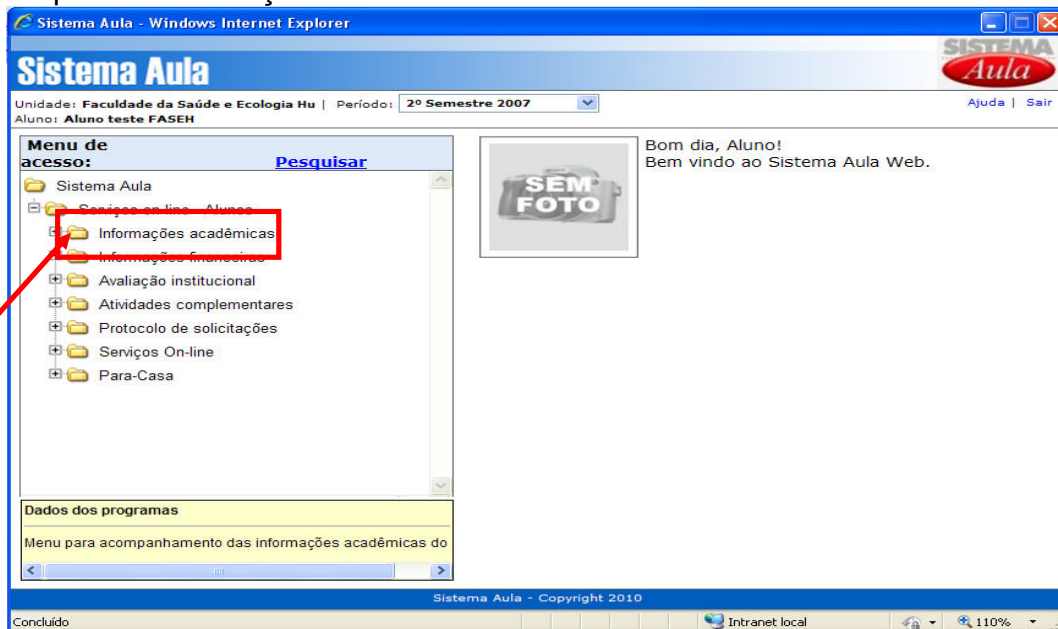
Sistema Aula - Windows Internet Explorer

Sistema Aula

SISTEMA Aula

Unidade: Faculdade da Saúde e Ecologia Hu | Período: 2º Semestre 2007

Aluno: Aluno teste FASEH

Ajuda | Sair

Menu de acesso: Pesquisar

Sistema Aula
Serviços on-line - Alunos
Informações acadêmicas
Informações financeiras
Avaliação institucional
Atividades complementares
Protocolo de solicitações
Serviços On-line
Para-Casa

SEM FOTO

Bom dia, Aluno!
Bem vindo ao Sistema Aula Web.

Dados dos programas

Menu para acompanhamento das informações acadêmicas do

Sistema Aula - Copyright 2010

Concluído

Intranet local

110%